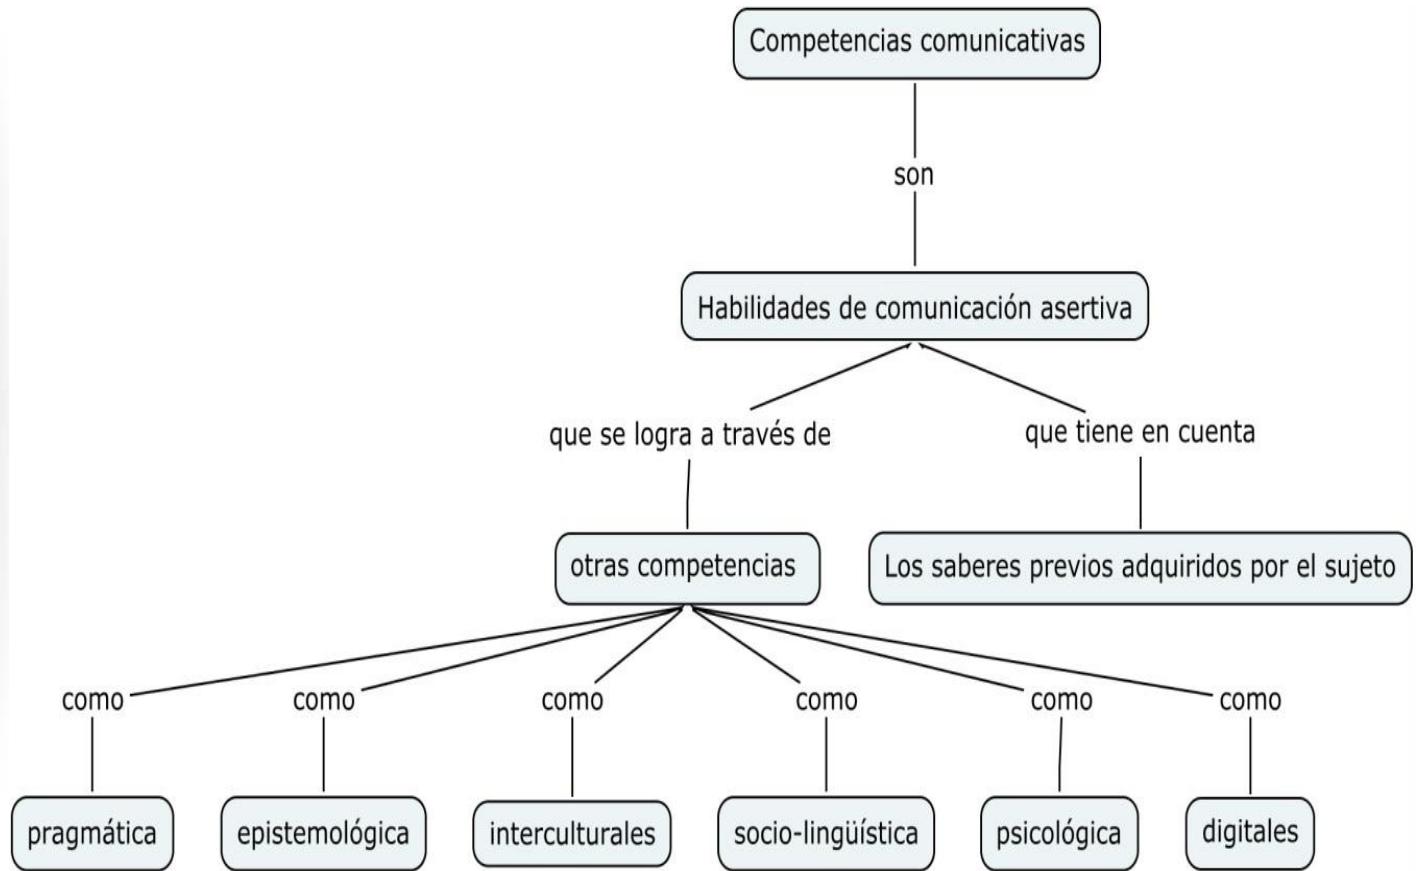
Competencias comunicativas

son

Habilidades de comunicación asertiva

que se logra a través de

que tiene en cuenta

otras competencias

Los saberes previos adquiridos por el sujeto

como

como

como

como

como

como

pragmática

epistemológica

interculturales

socio-lingüística

psicológica

digitales